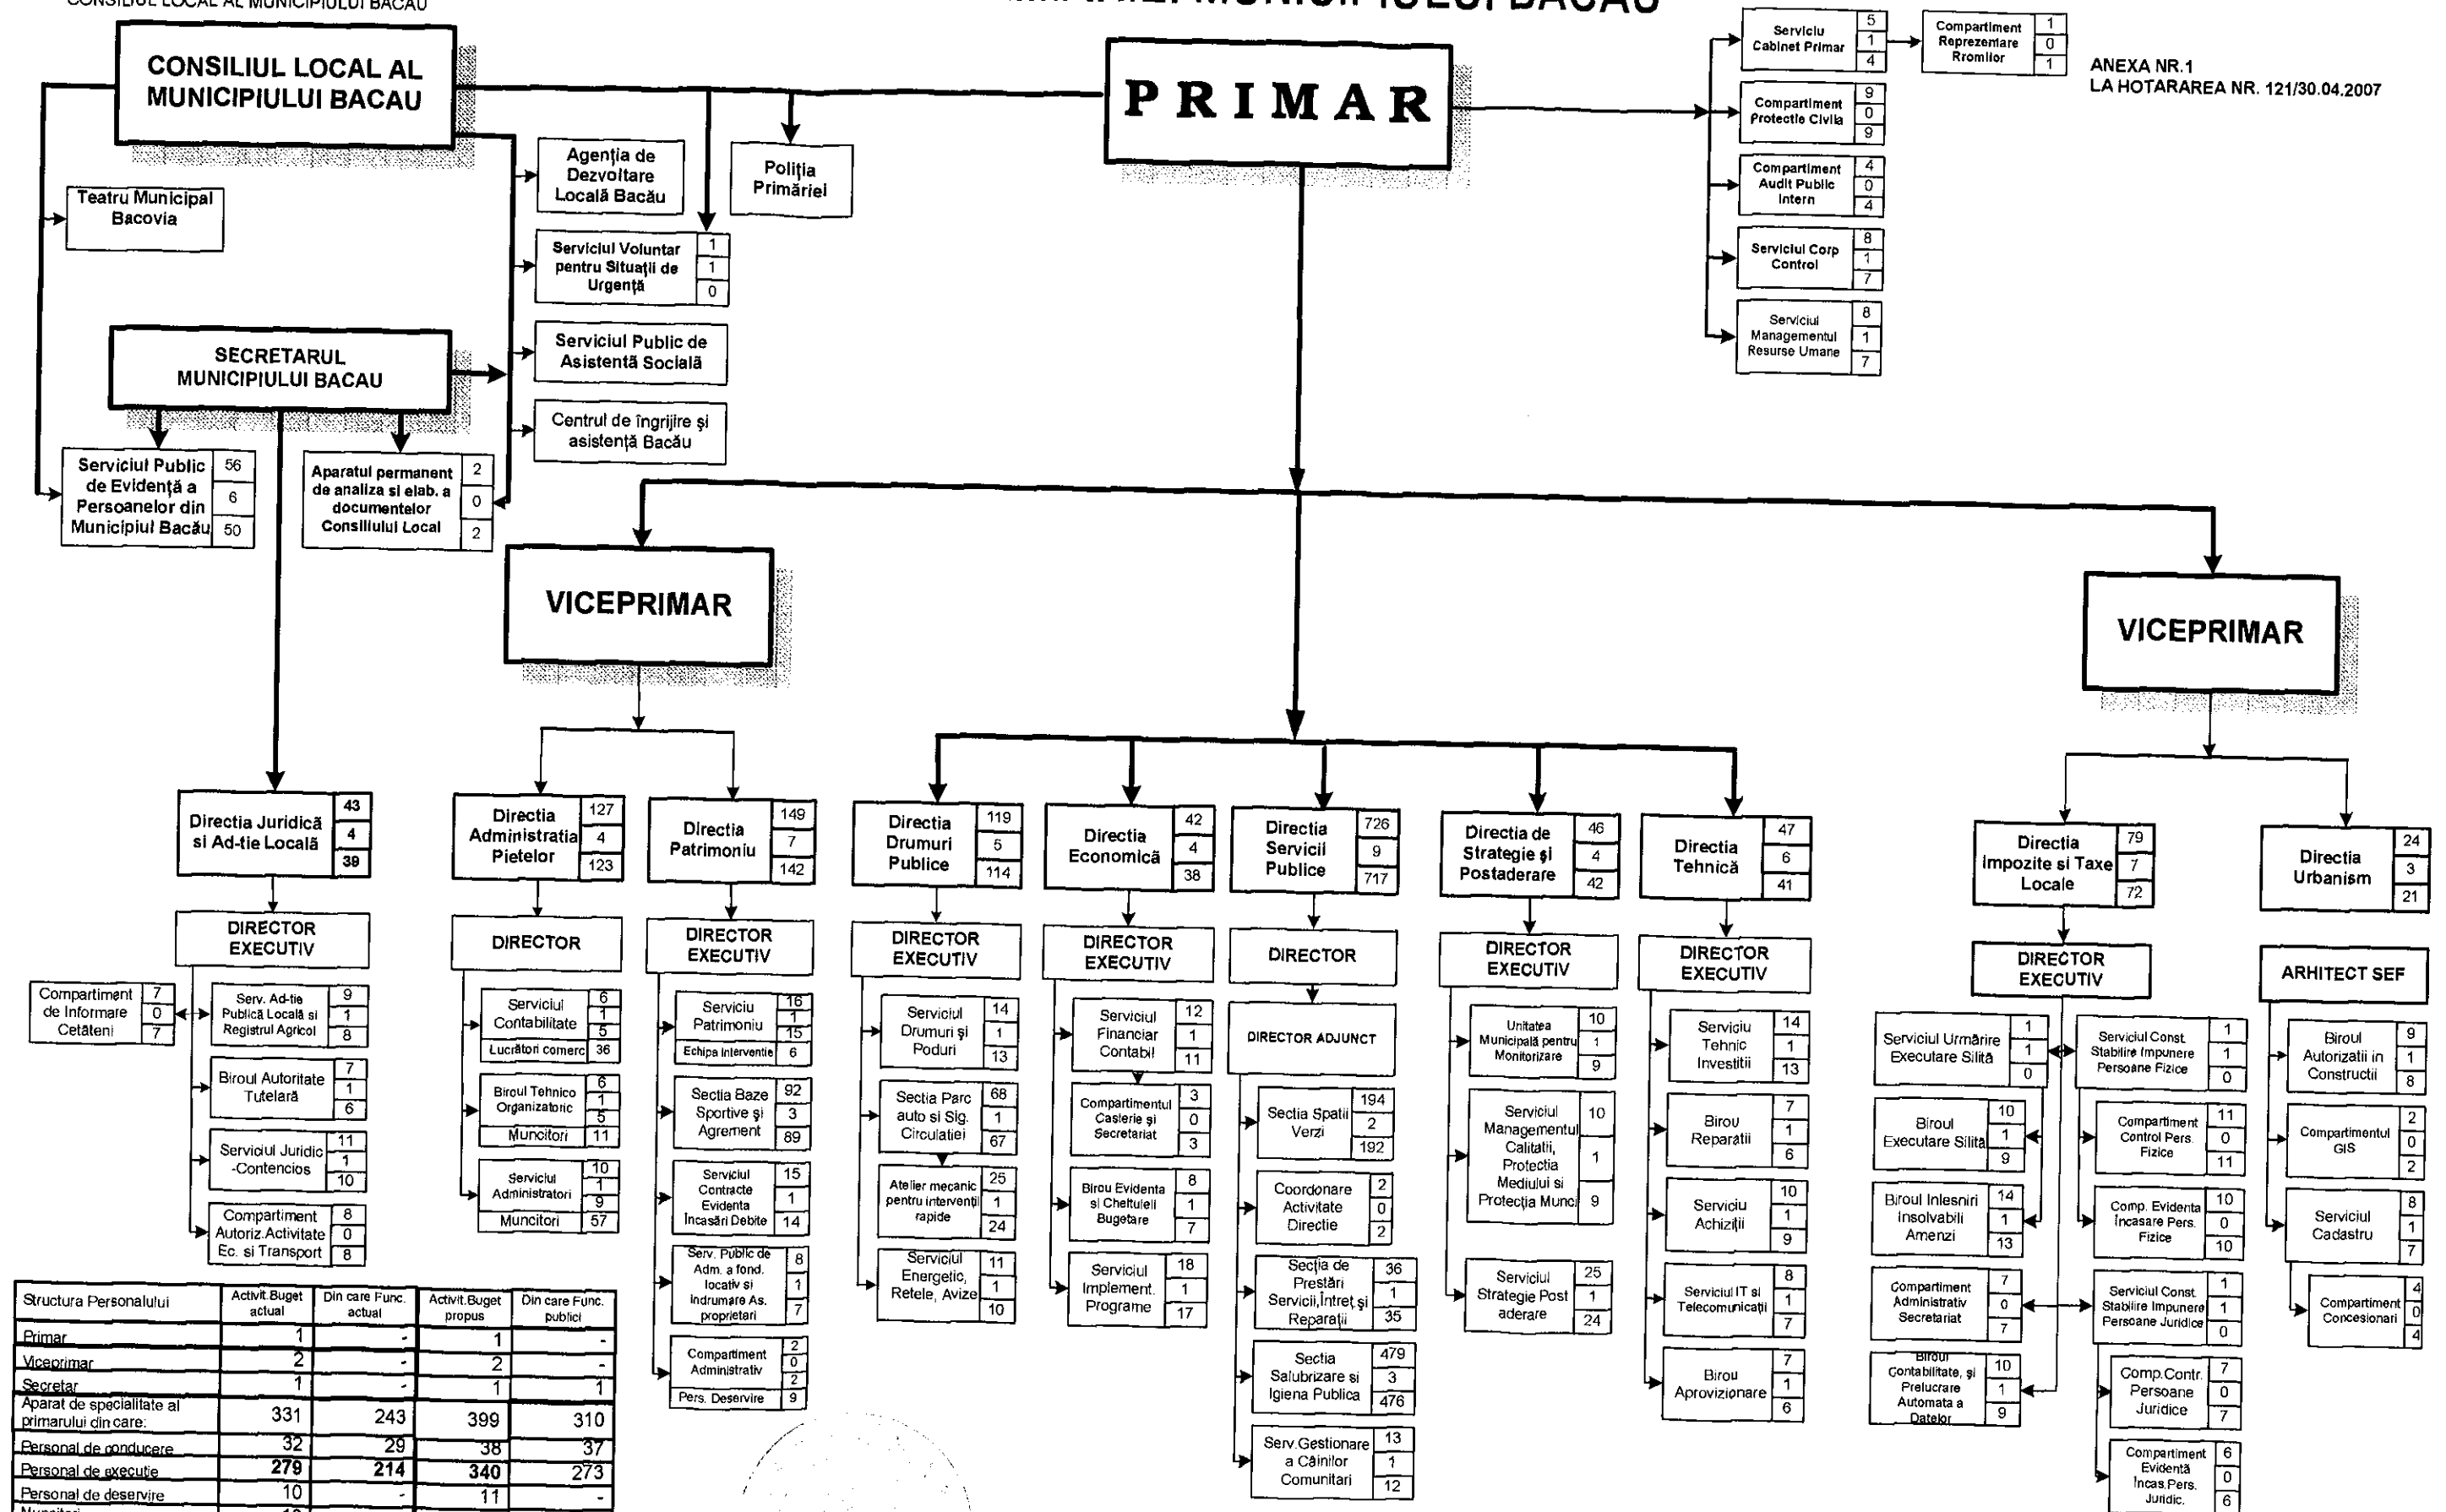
CONSILIUL LOCAL AL MUNICIPIULUI BACAU

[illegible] MUNICIPIULUI BACAU

ANEXA NR.1
LA HOTARAREA NR. 121/30.04.2007

CONSILIUL LOCAL AL MUNICIPIULUI BACAU

PRIMAR

Teatru Municipal Bacovia

Agenția de Dezvoltare Locală Bacău

Poliția Primăriei

Serviciul Voluntar pentru Situații de Urgență 1 1 0

Serviciul Public de Asistență Socială

Centrul de îngrijire și asistență Bacău

SECRETARUL MUNICIPIULUI BACAU

Serviciul Public de Evidență a Persoanelor din Municipiul Bacău 56 6 50

Aparatul permanent de analiza si elab. a documentelor Consiliului Local 2 0 2

Serviciu Cabinet Primar 5 1 4

Compartiment Reprezentare Rromilor 1 0 1

Compartiment Protectie Civila 9 0 9

Compartiment Audit Public Intern 4 0 4

Serviciul Corp Control 8 1 7

Serviciul Managementul Resurse Umane 8 1 7

VICEPRIMAR

VICEPRIMAR

Directia Juridică si Ad-tie Locală 43 4 39

DIRECTOR EXECUTIV

Compartiment de Informare Cetăteni 7 0 7

Serv. Ad-tie Publică Locală si Registrul Agricol 9 1 8

Biroul Autoritate Tutelară 7 1 6

Serviciul Juridic -Contencios 11 1 10

Compartiment Autoriz.Activitate Ec. si Transport 8 0 8

Directia Administratia Pietelor 127 4 123

DIRECTOR

Serviciul Contabilitate 6 1 5
Lucrători comerc 36

Biroul Tehnico Organizatoric 6 1 5
Muncitori 11

Serviciul Administratori 10 1 9
Muncitori 57

Directia Patrimoniu 149 7 142

DIRECTOR EXECUTIV

Serviciu Patrimoniu 16 1 15
Echipa interventie 6

Sectia Baze Sportive și Agrement 92 3 89

Serviciul Contracte Evidenta Incasări Debite 15 1 14

Serv. Public de Adm. a fond. locativ si indrumare As. proprietari 8 1 7

Compartiment Administrativ 2 0 2
Pers. Deservire 9

Directia Drumuri Publice 119 5 114

DIRECTOR EXECUTIV

Serviciul Drumuri și Poduri 14 1 13

Sectia Parc auto si Sig. Circulatiei 68 1 67

Atelier mecanic pentru interventii rapide 25 1 24

Serviciul Energetic, Retele, Avize 11 1 10

Directia Economică 42 4 38

DIRECTOR EXECUTIV

Serviciul Financiar Contabil 12 1 11

Compartimentul Casterie și Secretariat 3 0 3

Birou Evidenta si Cheltuieli Bugetare 8 1 7

Serviciul Implement. Programe 18 1 17

Directia Servicii Publice 726 9 717

DIRECTOR

DIRECTOR ADJUNCT

Sectia Spatii Verzi 194 2 192

Coordonare Activitate Directie 2 0 2

Secția de Prestări Servicii,Întreț.și Reparații 36 1 35

Sectia Salubrizare si Igiena Publica 479 3 476

Serv.Gestionare a Câinilor Comunitari 13 1 12

Directia de Strategie și Postaderare 46 4 42

DIRECTOR EXECUTIV

Unitatea Municipală pentru Monitorizare 10 1 9

Serviciul Managementul Calitătii, Protectia Mediului si Protecția Munc 10 1 9

Serviciul Strategie Post aderare 25 1 24

Directia Tehnică 47 6 41

DIRECTOR EXECUTIV

Serviciu Tehnic Investitii 14 1 13

Birou Reparatii 7 1 6

Serviciu Achiziții 10 1 9

Serviciul IT si Telecomunicații 8 1 7

Birou Aprovizionare 7 1 6

Directia Impozite si Taxe Locale 79 7 72

DIRECTOR EXECUTIV

Serviciul Urmărire Executare Silită 1 1 0

Biroul Executare Silită 10 1 9

Biroul Inlesniri Insolvabili Amenzi 14 1 13

Compartiment Administrativ Secretariat 7 0 7

Birou Contabilitate, si Prelucrare Automata a Datelor 10 1 9

Serviciul Const. Stabilire Impunere Persoane Fizice 1 1 0

Compartiment Control Pers. Fizice 11 0 11

Comp. Evidenta Încasare Pers. Fizice 10 0 10

Serviciul Const. Stabilire Impunere Persoane Juridice 1 1 0

Comp.Contr. Persoane Juridice 7 0 7

Compartiment Evidentă Încas.Pers. Juridic. 6 0 6

Directia Urbanism 24 3 21

ARHITECT SEF

Biroul Autorizatii in Constructii 9 1 8

Compartimentul GIS 2 0 2

Serviciul Cadastru 8 1 7

Compartiment Concesionari 4 0 4

| Structura Personalului | Activit.Buget actual | Din care Func. actual | Activit.Buget propus | Din care Func. publici |
|---|---|---|---|---|
| Primar | 1 | - | 1 | - |
| Viceprimar | 2 | - | 2 | - |
| Secretar | 1 | - | 1 | 1 |
| Aparat de specialitate al primarului din care: | 331 | 243 | 399 | 310 |
| Personal de conducere | 32 | 29 | 38 | 37 |
| Personal de execuție | 279 | 214 | 340 | 273 |
| Personal de deservire | 10 | - | 11 | - |
| Muncitori | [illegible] | | | |